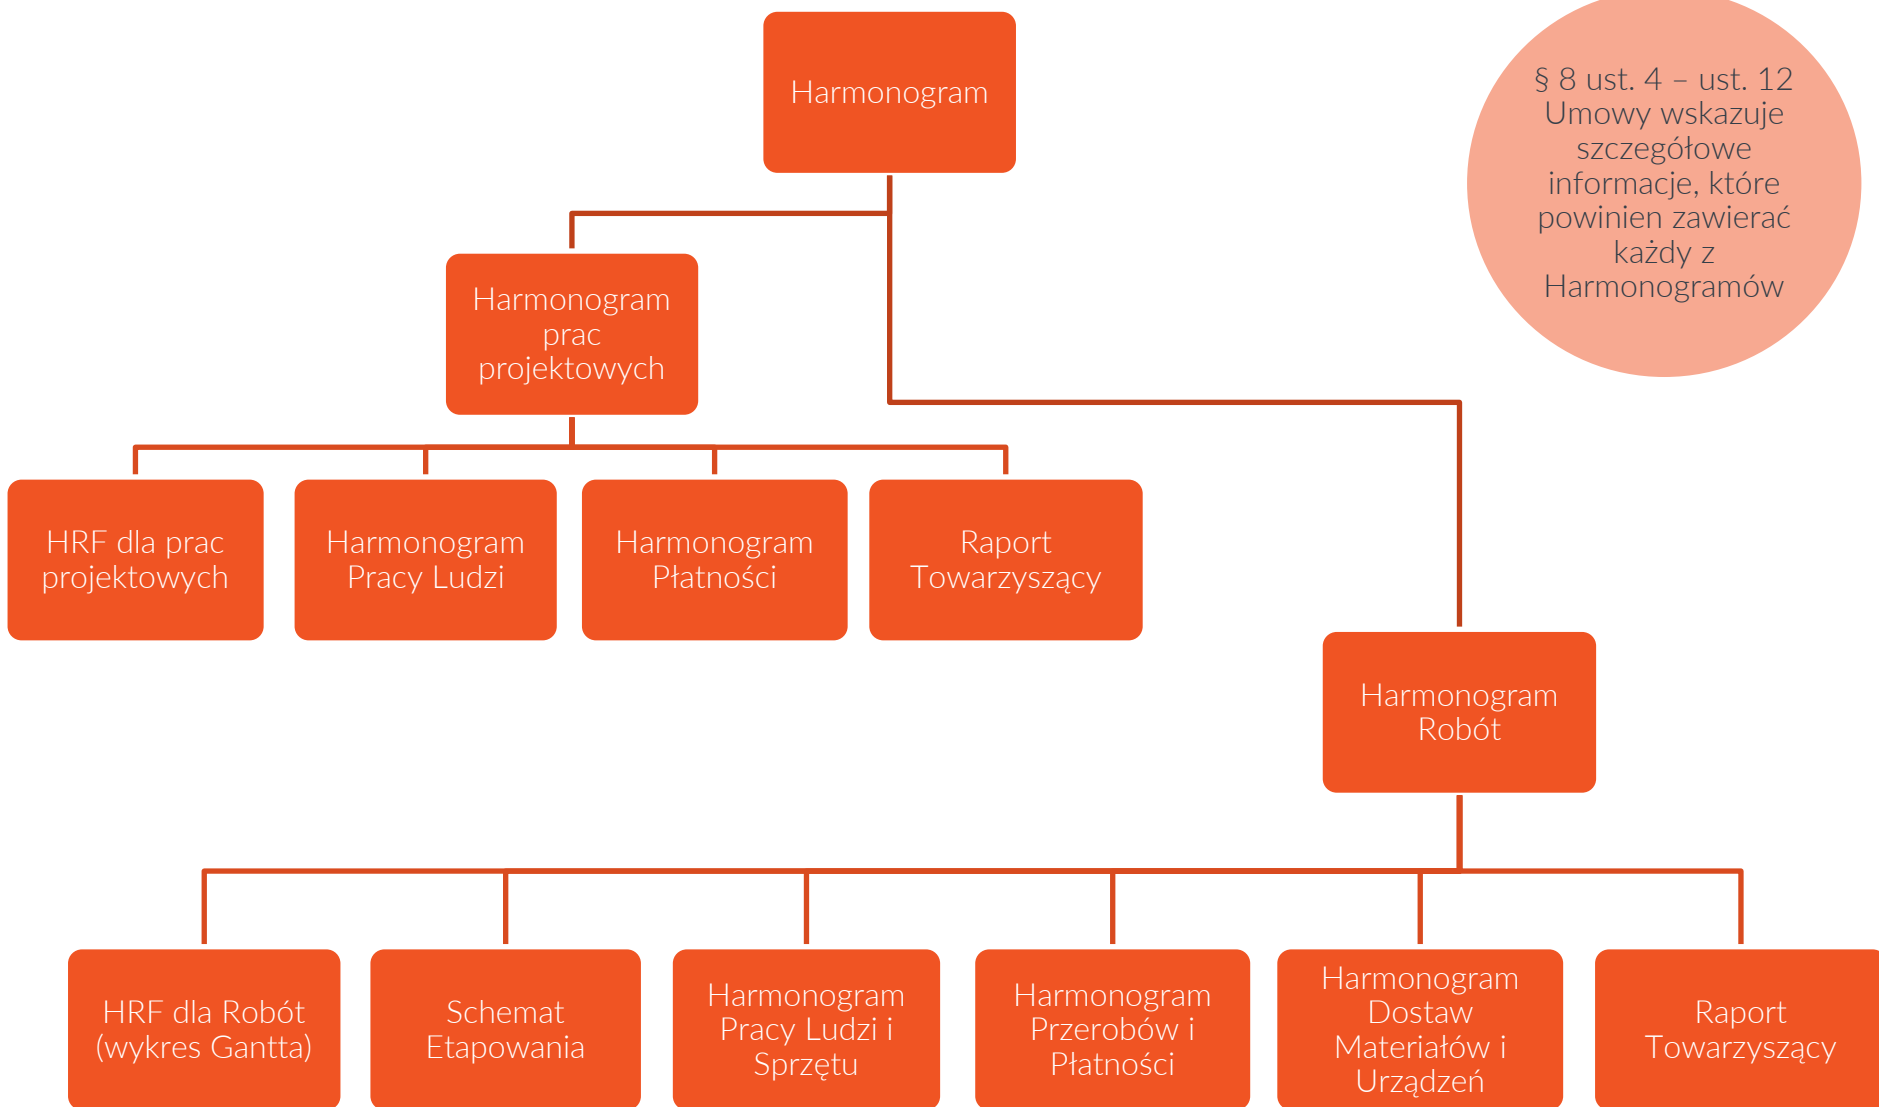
Harmonogram

§ 8 ust. 4 – ust. 12 Umowy wskazuje szczegółowe informacje, które powinien zawierać każdy z Harmonogramów

Harmonogram prac projektowych

HRF dla prac projektowych

Harmonogram Pracy Ludzi

Harmonogram Płatności

Raport Towarzyszący

Harmonogram Robót

HRF dla Robót (wykres Gantta)

Schemat Etapowania

Harmonogram Pracy Ludzi i Sprzętu

Harmonogram Przerobów i Płatności

Harmonogram Dostaw Materiałów i Urządzeń

Raport Towarzyszący